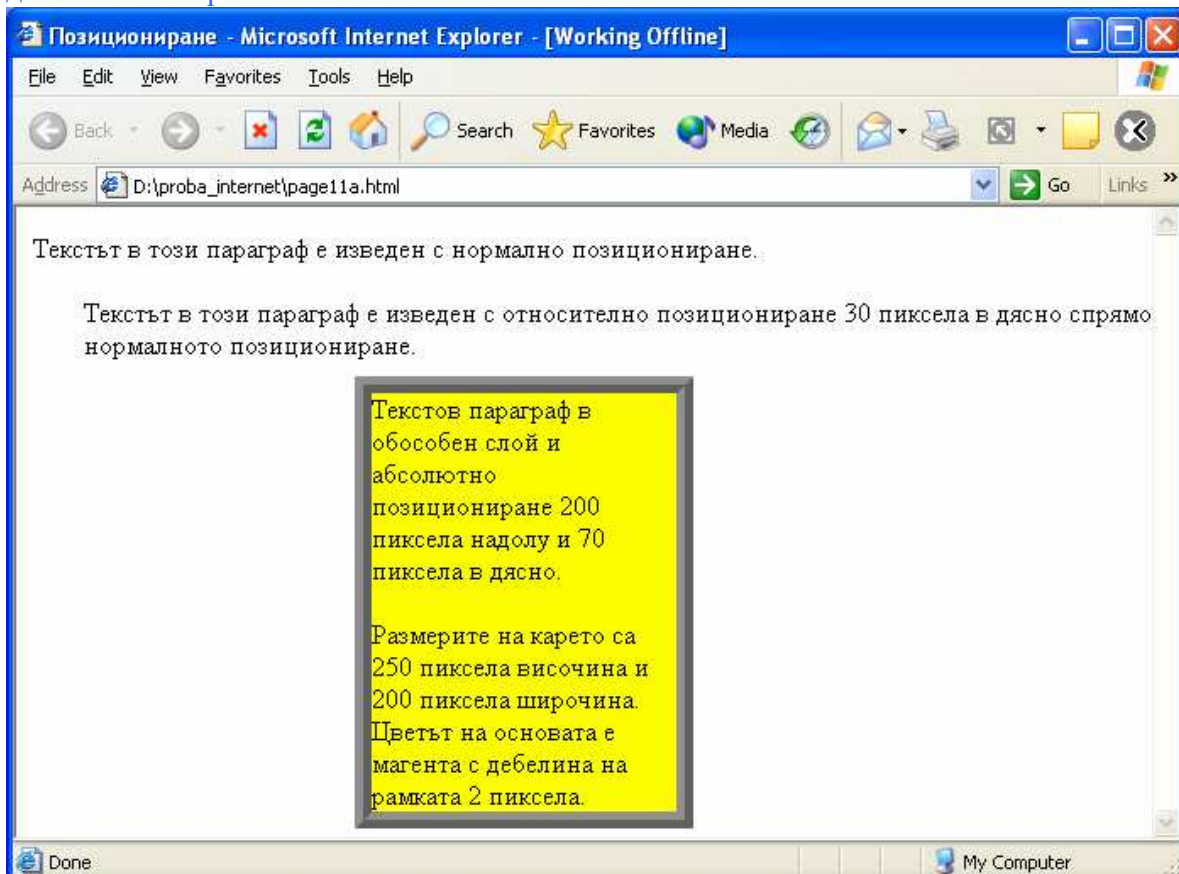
Позициониране - Microsoft Internet Explorer - [Working Offline]

File Edit View Favorites Tools Help

Back Search Favorites Media

Address D:\proba_internet\page11a.html Go Links »

Текстът в този параграф е изведен с нормално позициониране.

Текстът в този параграф е изведен с относително позициониране 30 пиксела в дясно спрямо нормалното позициониране.

Текстов параграф в обособен слой и абсолютно позициониране 200 пиксела надолу и 70 пиксела в дясно.

Размерите на карето са 250 пиксела височина и 200 пиксела широчина. Цветът на основата е магента с дебелина на рамката 2 пиксела.

Done My Computer